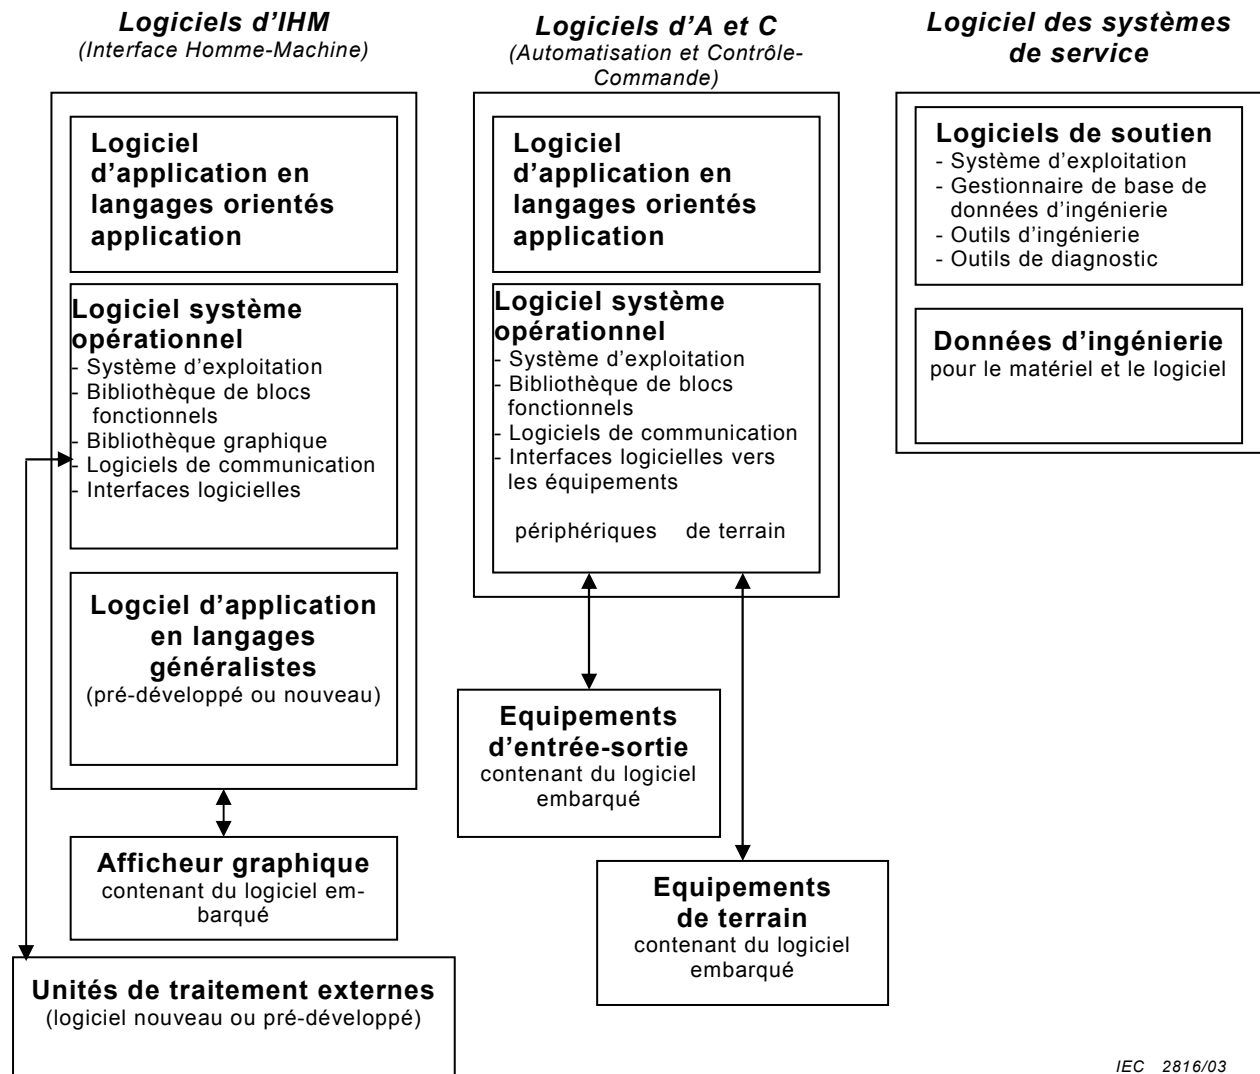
Logiciels d'IHM
(Interface Homme-Machine)

Logiciel d'application en langages orientés application

Logiciel système opérationnel
- Système d'exploitation
- Bibliothèque de blocs fonctionnels
- Bibliothèque graphique
- Logiciels de communication
- Interfaces logicielles

Logciel d'application en langages généralistes
(pré-développé ou nouveau)

Afficheur graphique
contenant du logiciel embarqué

Unités de traitement externes
(logiciel nouveau ou pré-développé)

Logiciels d'A et C
(Automatisation et Contrôle-Commande)

Logiciel d'application en langages orientés application

Logiciel système opérationnel
- Système d'exploitation
- Bibliothèque de blocs fonctionnels
- Logiciels de communication
- Interfaces logicielles vers les équipements

périphériques de terrain

Equipements d'entrée-sortie
contenant du logiciel embarqué

Equipements de terrain
contenant du logiciel embarqué

Logiciel des systèmes de service

Logiciels de soutien
- Système d'exploitation
- Gestionnaire de base de données d'ingénierie
- Outils d'ingénierie
- Outils de diagnostic

Données d'ingénierie
pour le matériel et le logiciel

IEC 2816/03